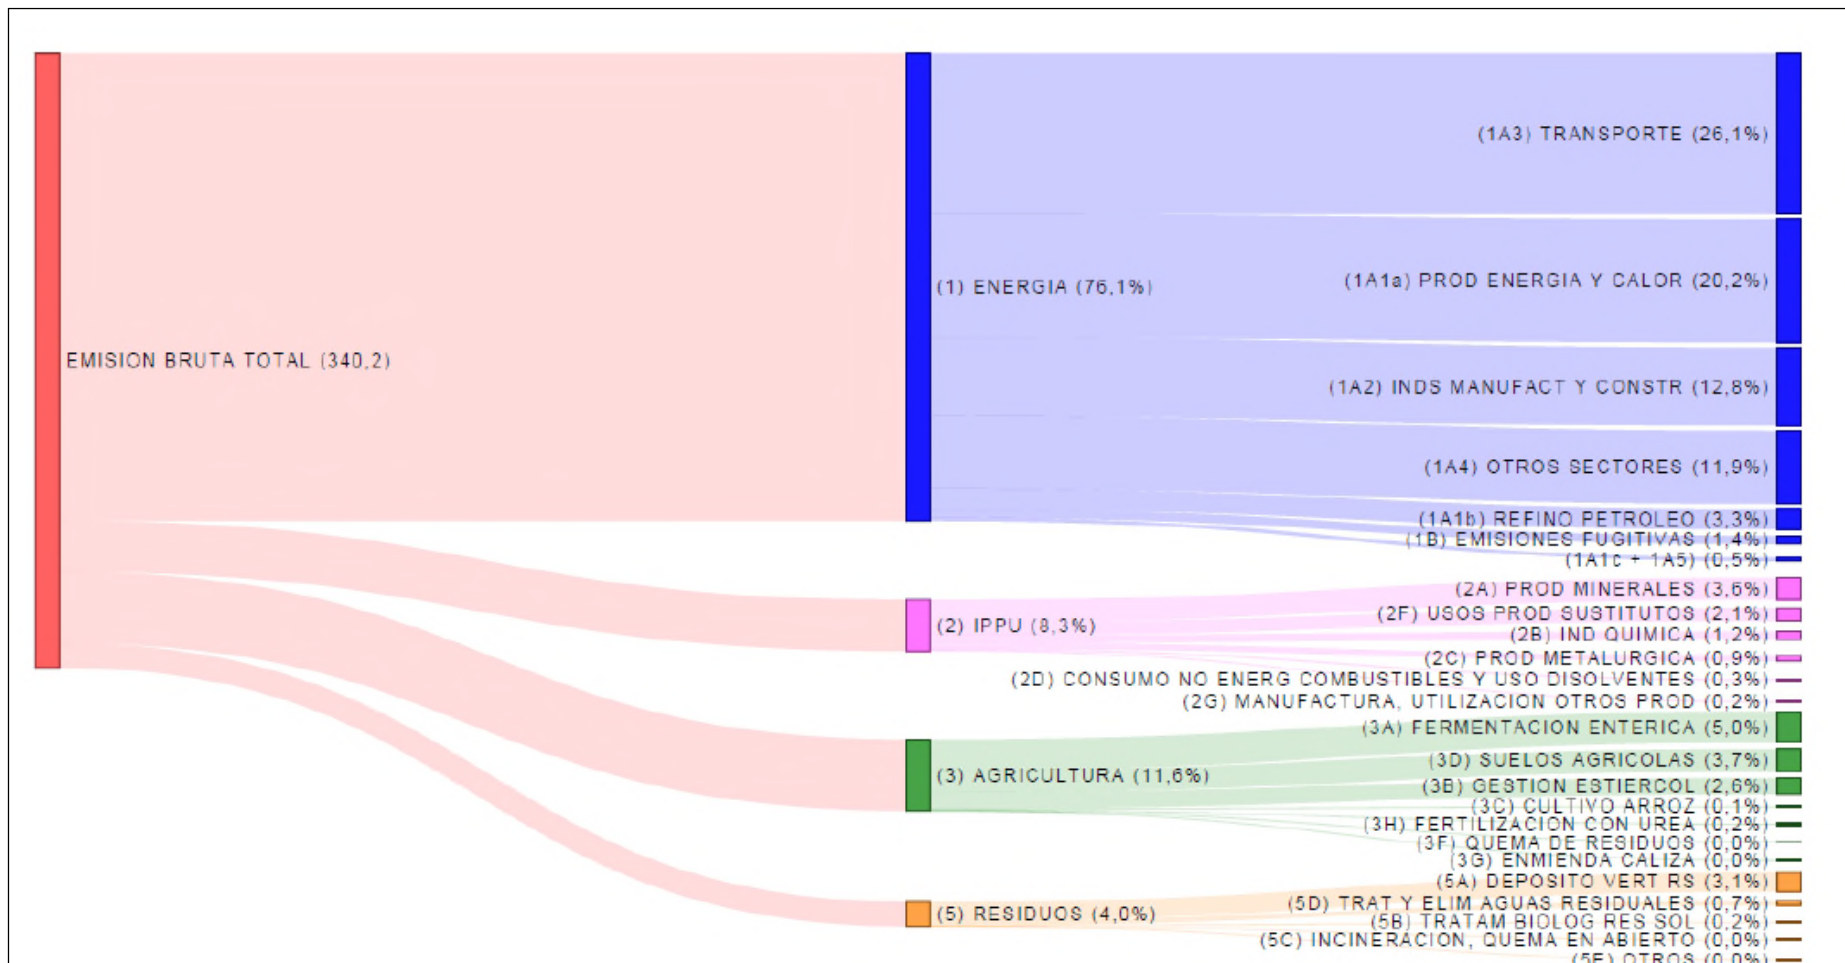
EMISION BRUTA TOTAL (340,2)

(1) ENERGIA (76,1%)

(1A3) TRANSPORTE (26,1%)

(1A1a) PROD ENERGIA Y CALOR (20,2%)

(1A2) INDS MANUFACT Y CONSTR (12,8%)

(1A4) OTROS SECTORES (11,9%)

(1A1b) REFINO PETROLEO (3,3%)

(1B) EMISIONES FUGITIVAS (1,4%)

(1A1c + 1A5) (0,5%)

(2) IPPU (8,3%)

(2A) PROD MINERALES (3,6%)

(2F) USOS PROD SUSTITUTOS (2,1%)

(2B) IND QUIMICA (1,2%)

(2C) PROD METALURGICA (0,9%)

(2D) CONSUMO NO ENERG COMBUSTIBLES Y USO DISOLVENTES (0,3%)

(2G) MANUFACTURA, UTILIZACION OTROS PROD (0,2%)

(3) AGRICULTURA (11,6%)

(3A) FERMENTACION ENTERICA (5,0%)

(3D) SUELOS AGRICOLAS (3,7%)

(3B) GESTION ESTIERCOL (2,6%)

(3C) CULTIVO ARROZ (0,1%)

(3H) FERTILIZACION CON UREA (0,2%)

(3F) QUEMA DE RESIDUOS (0,0%)

(3G) ENMIENDA CALIZA (0,0%)

(5) RESIDUOS (4,0%)

(5A) DEPOSITO VERT RS (3,1%)

(5D) TRAT Y ELIM AGUAS RESIDUALES (0,7%)

(5B) TRATAM BIOLOG RES SOL (0,2%)

(5C) INCINERACION, QUEMA EN ABIERTO (0,0%)

(5E) OTROS (0,0%)